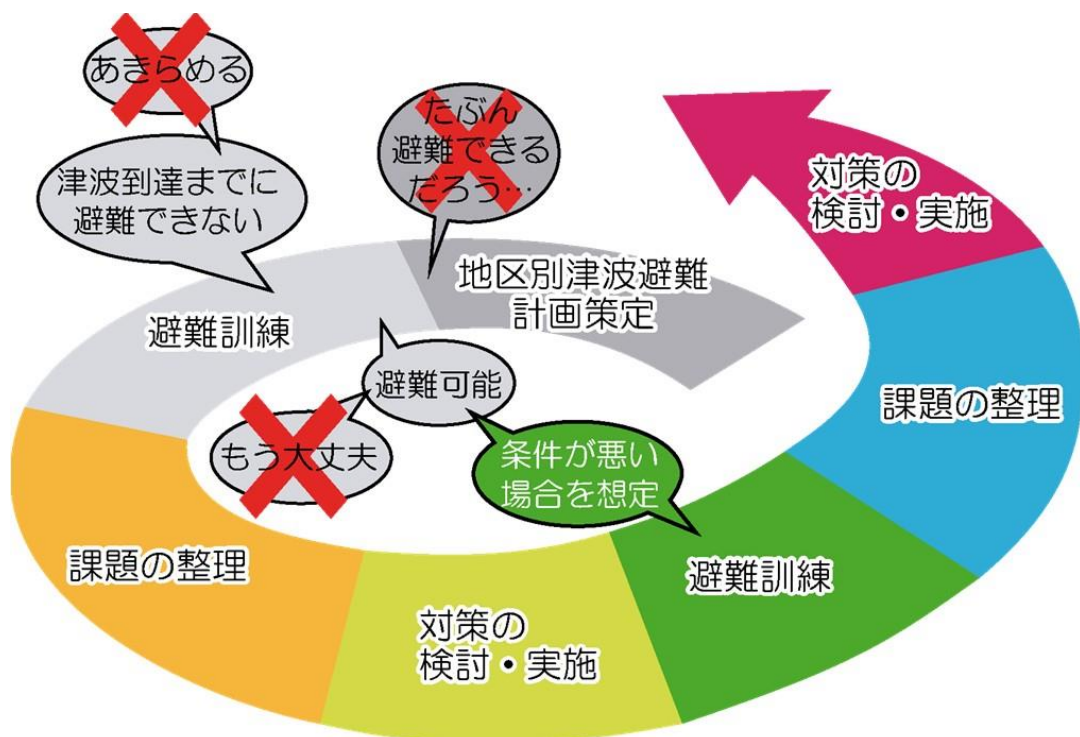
あきらめる

津波到達までに避難できない

たぶん避難できるだろう…

地区別津波避難計画策定

避難訓練

避難可能

もう大丈夫

条件が悪い場合を想定

対策の検討・実施

課題の整理

避難訓練

対策の検討・実施

課題の整理